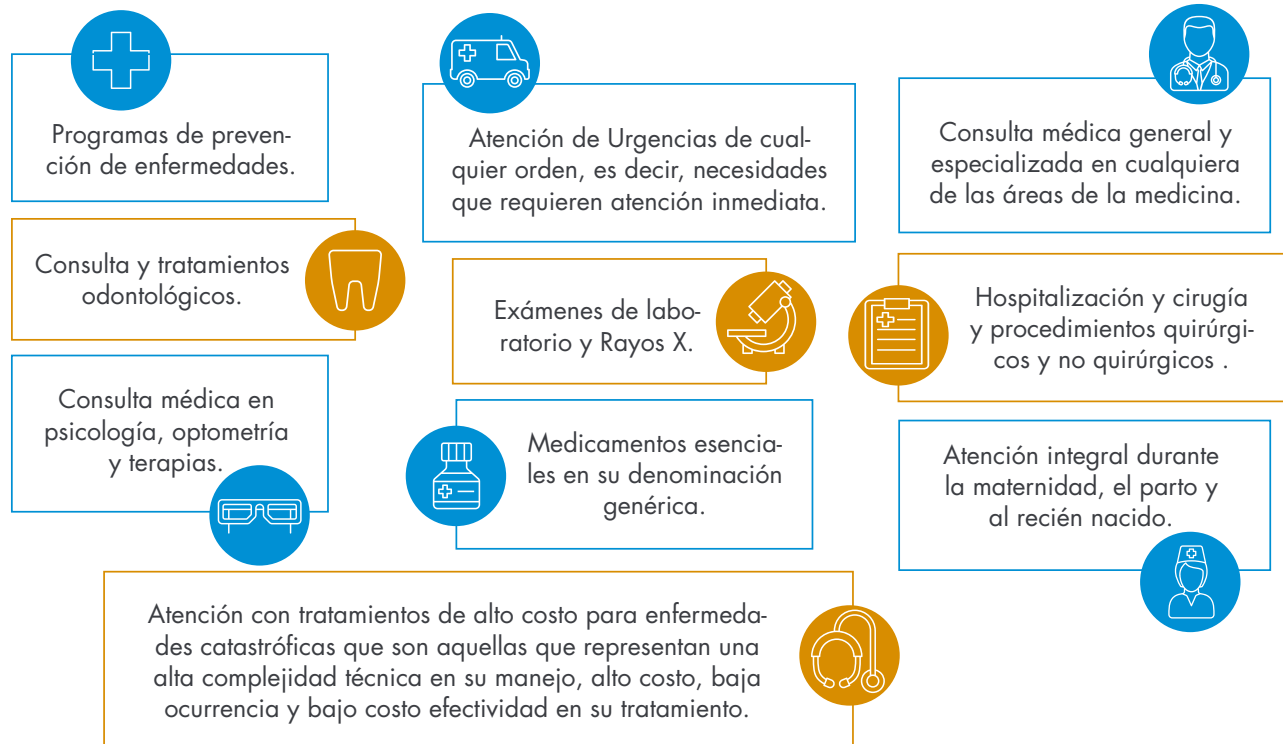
Programas de prevención de enfermedades.

Atención de Urgencias de cualquier orden, es decir, necesidades que requieren atención inmediata.

Consulta médica general y especializada en cualquiera de las áreas de la medicina.

Consulta y tratamientos odontológicos.

Exámenes de laboratorio y Rayos X.

Hospitalización y cirugía y procedimientos quirúrgicos y no quirúrgicos .

Consulta médica en psicología, optometría y terapias.

Medicamentos esenciales en su denominación genérica.

Atención integral durante la maternidad, el parto y al recién nacido.

Atención con tratamientos de alto costo para enfermedades catastróficas que son aquellas que representan una alta complejidad técnica en su manejo, alto costo, baja ocurrencia y bajo costo efectividad en su tratamiento.